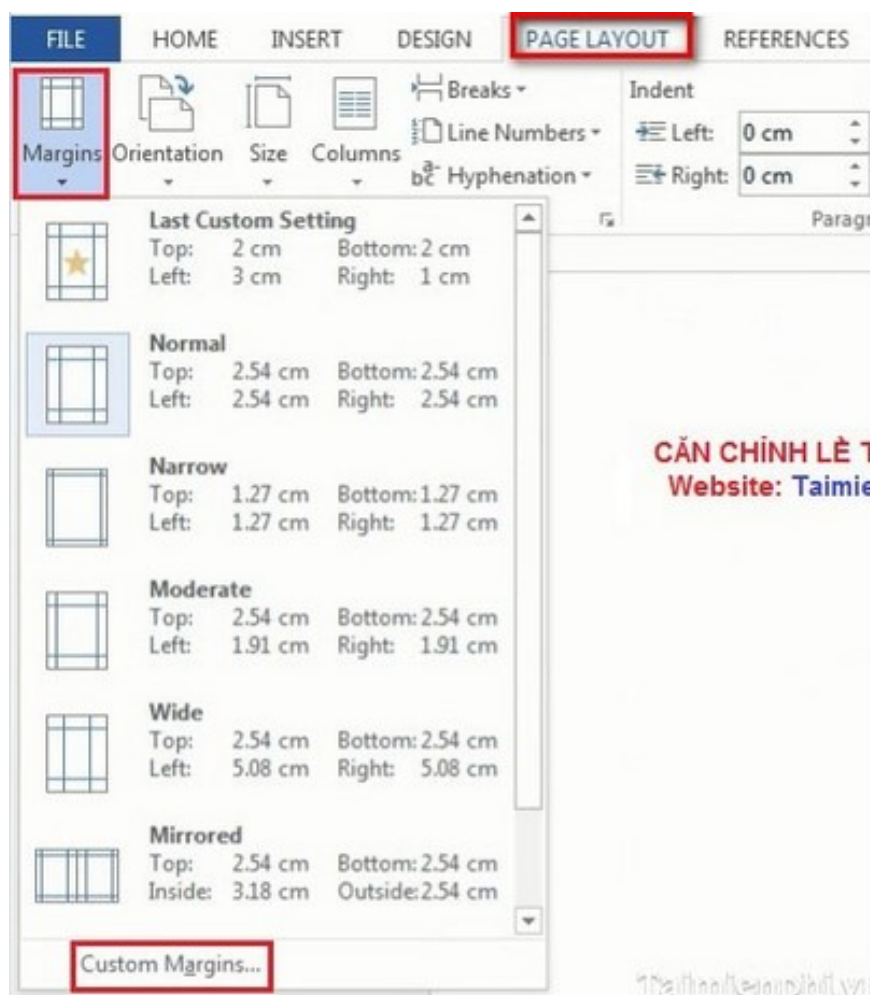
FILE HOME INSERT DESIGN PAGE LAYOUT REFERENCES

Margins Orientation Size Columns

Breaks ▾
Line Numbers ▾
bc Hyphenation ▾

Indent
Left: 0 cm
Right: 0 cm

Paragr

Last Custom Setting
Top: 2 cm Bottom: 2 cm
Left: 3 cm Right: 1 cm

Normal
Top: 2.54 cm Bottom: 2.54 cm
Left: 2.54 cm Right: 2.54 cm

Narrow
Top: 1.27 cm Bottom: 1.27 cm
Left: 1.27 cm Right: 1.27 cm

Moderate
Top: 2.54 cm Bottom: 2.54 cm
Left: 1.91 cm Right: 1.91 cm

Wide
Top: 2.54 cm Bottom: 2.54 cm
Left: 5.08 cm Right: 5.08 cm

Mirrored
Top: 2.54 cm Bottom: 2.54 cm
Inside: 3.18 cm Outside: 2.54 cm

Custom Margins...

CĂN CHỈNH LỀ T
Website: Taimie

Taimienphi.vn